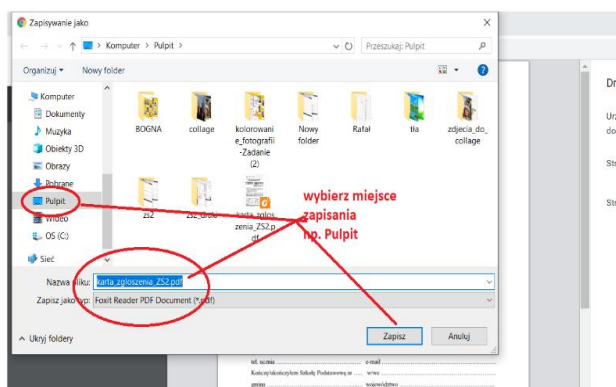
Zapisywanie jako

← → ↑ Komputer > Pulpit > Przeszukaj: Pulpit

Organizuj ▾ Nowy folder

Komputer
Dokumenty
Muzyka
Obiekty 3D
Obrazy
Pobrane
Pulpit
Wideo
OS (C:)
Sieć

BOGNA
collage
kolorowanie_fotografii-Zadanie (2)
Nowy folder
Rafał
tła
zdjecia_do_collage
zs2
zs2_druk
karta_zgloszenia_ZS2.pdf

wybierz miejsce zapisania np. Pulpit

Nazwa pliku: karta_zgloszenia_ZS2.pdf
Zapisz jako typ: Foxit Reader PDF Document (*.pdf)

Ukryj foldery

Zapisz
Anuluj

Dr
Ur
do
Str
Str

tel. ucznia ................................ e-mail ................................
Kończy/ukończył Szkołę Podstawową nr ................................
gmina ................................ województwo ................................